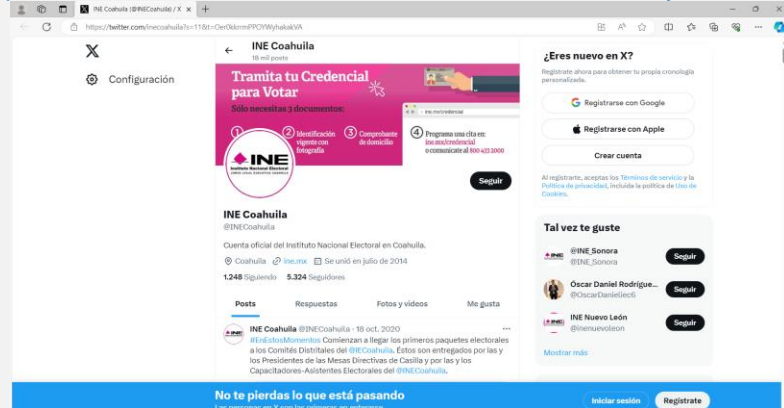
INE Coahuila (@INECoahuila) / X

https://twitter.com/inecoahuila?s=11&t=Oer0kkrrmPPOYWyhakakVA

X

Configuración

INE Coahuila
18 mil posts

Tramita tu Credencial para Votar
Solo necesitas 3 documentos:
1
2 Identificación vigente con fotografía
3 Comprobante de domicilio
4 Programa una cita en: ine.mx/credencial o comunícate al 800 433 2000

INE Instituto Nacional Electoral

Seguir

INE Coahuila
@INECoahuila

Cuenta oficial del Instituto Nacional Electoral en Coahuila.

Coahuila ine.mx Se unió en julio de 2014

1.248 Siguiendo 5.324 Seguidores

Posts Respuestas Fotos y videos Me gusta

INE Coahuila @INECoahuila · 18 oct. 2020
#EnEstosMomentos Comienzan a llegar los primeros paquetes electorales a los Comités Distritales del @IECoahuila. Éstos son entregados por las y los Presidentes de las Mesas Directivas de Casilla y por las y los Capacitadores-Asistentes Electorales del @INECoahuila.

¿Eres nuevo en X?
Regístrate ahora para obtener tu propia cronología personalizada.

Registrarse con Google
Registrarse con Apple
Crear cuenta

Al registrarte, aceptas los Términos de servicio y la Política de privacidad, incluida la política de Uso de Cookies.

Tal vez te guste

@INE_Sonora
@INE_Sonora
Seguir

Oscar Daniel Rodrígue...
@OscarDanielliec6
Seguir

INE Nuevo León
@inenuevoleon
Seguir

Mostrar más

No te pierdas lo que está pasando
Las personas en X son las primeras en enterarse.

Iniciar sesión
Regístrate